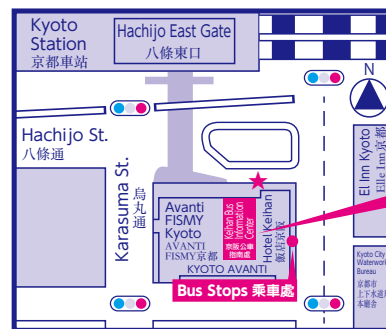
Kyoto Station
京都車站

Hachijo East Gate
八條東口

N

Hachijo St.
八條通

Karasuma St.
烏丸通

Avanti FISMY Kyoto
AVANTI FISMY京都

Keihan Bus Information Center
京阪公車指南處

Hotel Keihan
飯店京阪

KYOTO AVANTI

El Inn Kyoto
Elle Inn京都

Bus Stops 乘車處

Kyoto City Waterworks Bureau
京都市上下水道局事業中